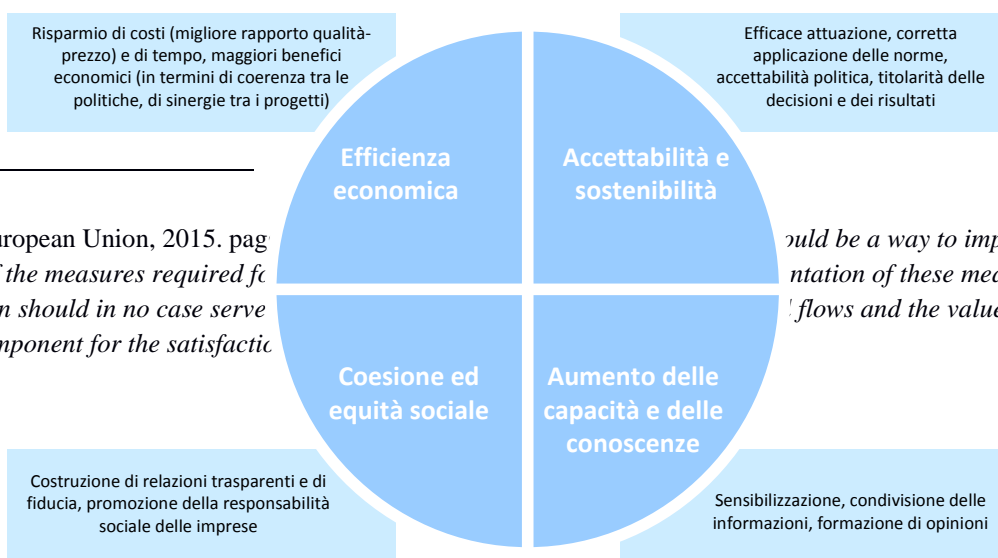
Risparmio di costi (migliore rapporto qualità-prezzo) e di tempo, maggiori benefici economici (in termini di coerenza tra le politiche, di sinergie tra i progetti)

Efficace attuazione, corretta applicazione delle norme, accettabilità politica, titolarità delle decisioni e dei risultati

Efficienza economica

Accettabilità e sostenibilità

uropean Union, 2015. pag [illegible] ould be a way to imp
f the measures required fo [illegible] ntation of these mea
n should in no case serve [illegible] flows and the value
nponent for the satisfactio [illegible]

Coesione ed equità sociale

Aumento delle capacità e delle conoscenze

Costruzione di relazioni trasparenti e di fiducia, promozione della responsabilità sociale delle imprese

Sensibilizzazione, condivisione delle informazioni, formazione di opinioni